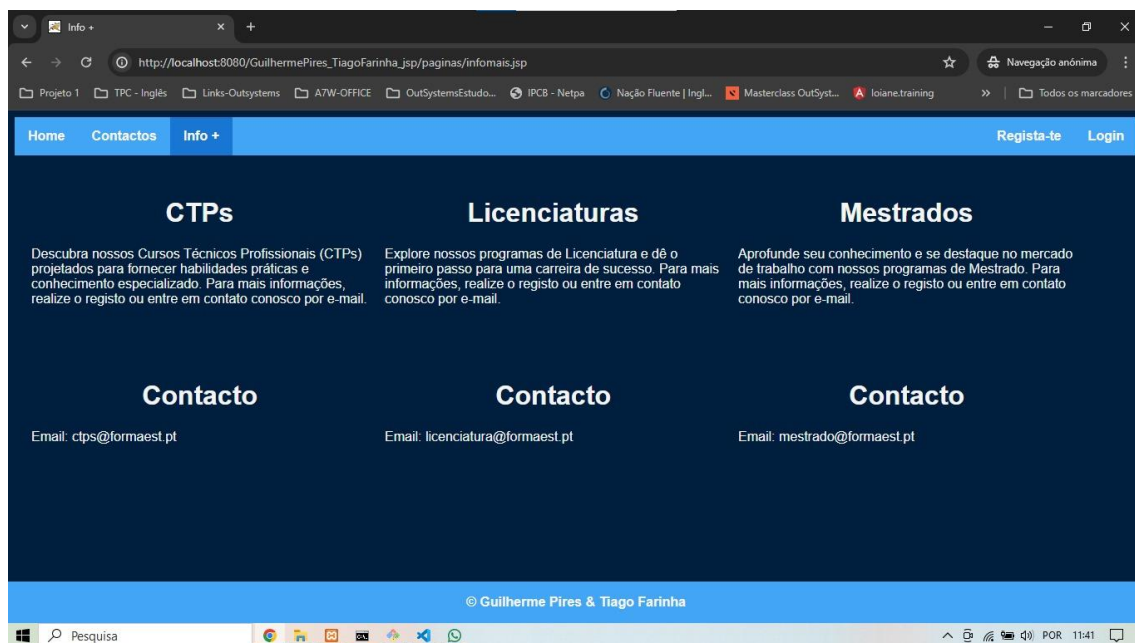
Info +
http://localhost:8080/GuilhermePires_TiagoFarinha_jsp/paginas/infomais.jsp
Navegação anónima
Projeto 1 TPC - Inglês Links-Outsystems A7W-OFFICE OutSystemsEstudo... IPCB - Netpa Nação Fluente | Ingl... Masterclass OutSyst... loiane.training » Todos os marcadores

Home Contactos Info + Regista-te Login

CTPs

Descubra nossos Cursos Técnicos Profissionais (CTPs) projetados para fornecer habilidades práticas e conhecimento especializado. Para mais informações, realize o registo ou entre em contato conosco por e-mail.

Licenciaturas

Explore nossos programas de Licenciatura e dê o primeiro passo para uma carreira de sucesso. Para mais informações, realize o registo ou entre em contato conosco por e-mail.

Mestrados

Aprofunde seu conhecimento e se destaque no mercado de trabalho com nossos programas de Mestrado. Para mais informações, realize o registo ou entre em contato conosco por e-mail.

Contacto

Email: ctps@formaest.pt

Contacto

Email: licenciatura@formaest.pt

Contacto

Email: mestrado@formaest.pt

© Guilherme Pires & Tiago Farinha

Pesquisa
POR 11:41